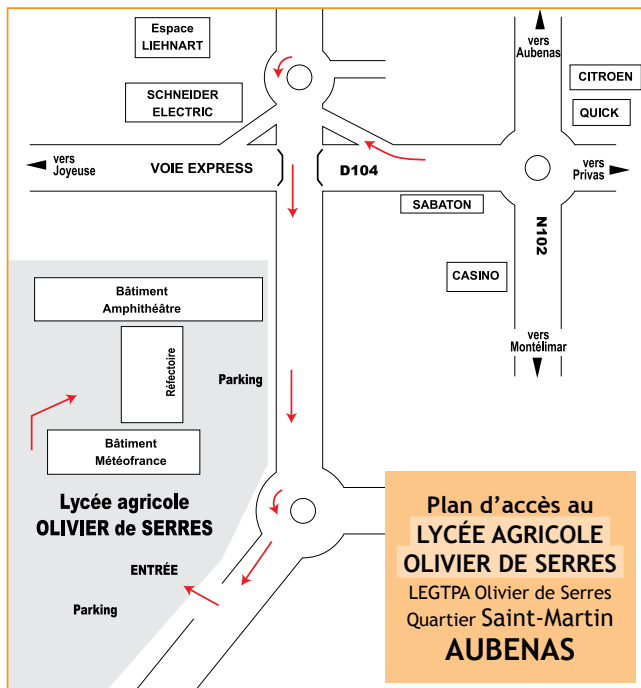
Espace LIEHNART

vers Aubenas

CITROEN

SCHNEIDER ELECTRIC

QUICK

vers Joyeuse

VOIE EXPRESS

D104

vers Privas

SABATON

N102

CASINO

Bâtiment Amphithéâtre

Réfectoire

Parking

vers Montélimar

Bâtiment Météofrance

Lycée agricole OLIVIER de SERRES

ENTRÉE

Parking

Plan d'accès au
LYCÉE AGRICOLE
OLIVIER DE SERRES
LEGTPA Olivier de Serres
Quartier Saint-Martin
AUBENAS